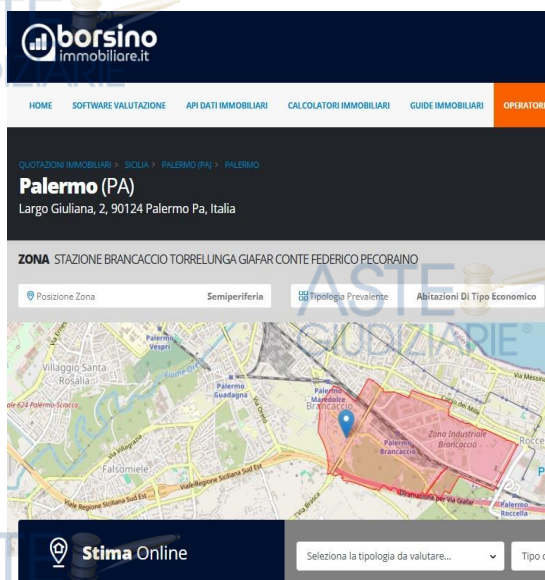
borsino immobiliare.it

HOME SOFTWARE VALUTAZIONE API DATI IMMOBILIARI CALCOLATORI IMMOBILIARI GUIDE IMMOBILIARI OPERATORI

QUOTAZIONI IMMOBILIARI > SICILIA > PALERMO (PA) > PALERMO

Palermo (PA)
Largo Giuliana, 2, 90124 Palermo Pa, Italia

ZONA STAZIONE BRANCACCIO TORRELUNGA GIAFAR CONTE FEDERICO PECORAINO

Posizione Zona Semiperiferia

Tipologia Prevalente Abitazioni Di Tipo Economico

ASTE GIUDIZIARIE

Palermo Vespri
Villaggio Santa Rosalia
Palermo Guadagna
Palermo Maredolce Brancaccio
Palermo Brancaccio
Zona Industriale Brancaccio
Falsomiele
Viale Regione Siciliana Sud Est
Via Messina
Palermo Roccella
Via Giafar

Stima Online

Seleziona la tipologia da valutare...

Tipo